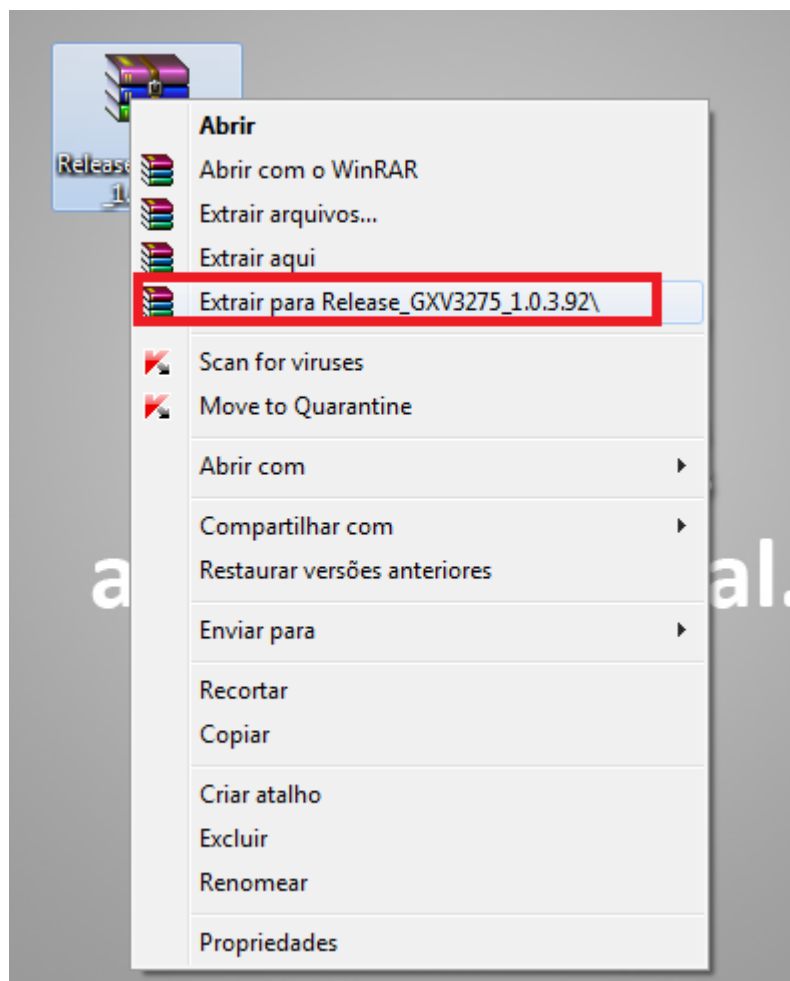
Release
_1.

Abrir
Abrir com o WinRAR
Extrair arquivos...
Extrair aqui
Extrair para Release_GXV3275_1.0.3.92\
Scan for viruses
Move to Quarantine
Abrir com
Compartilhar com
Restaurar versões anteriores
Enviar para
Recortar
Copiar
Criar atalho
Excluir
Renomear
Propriedades

a
al.